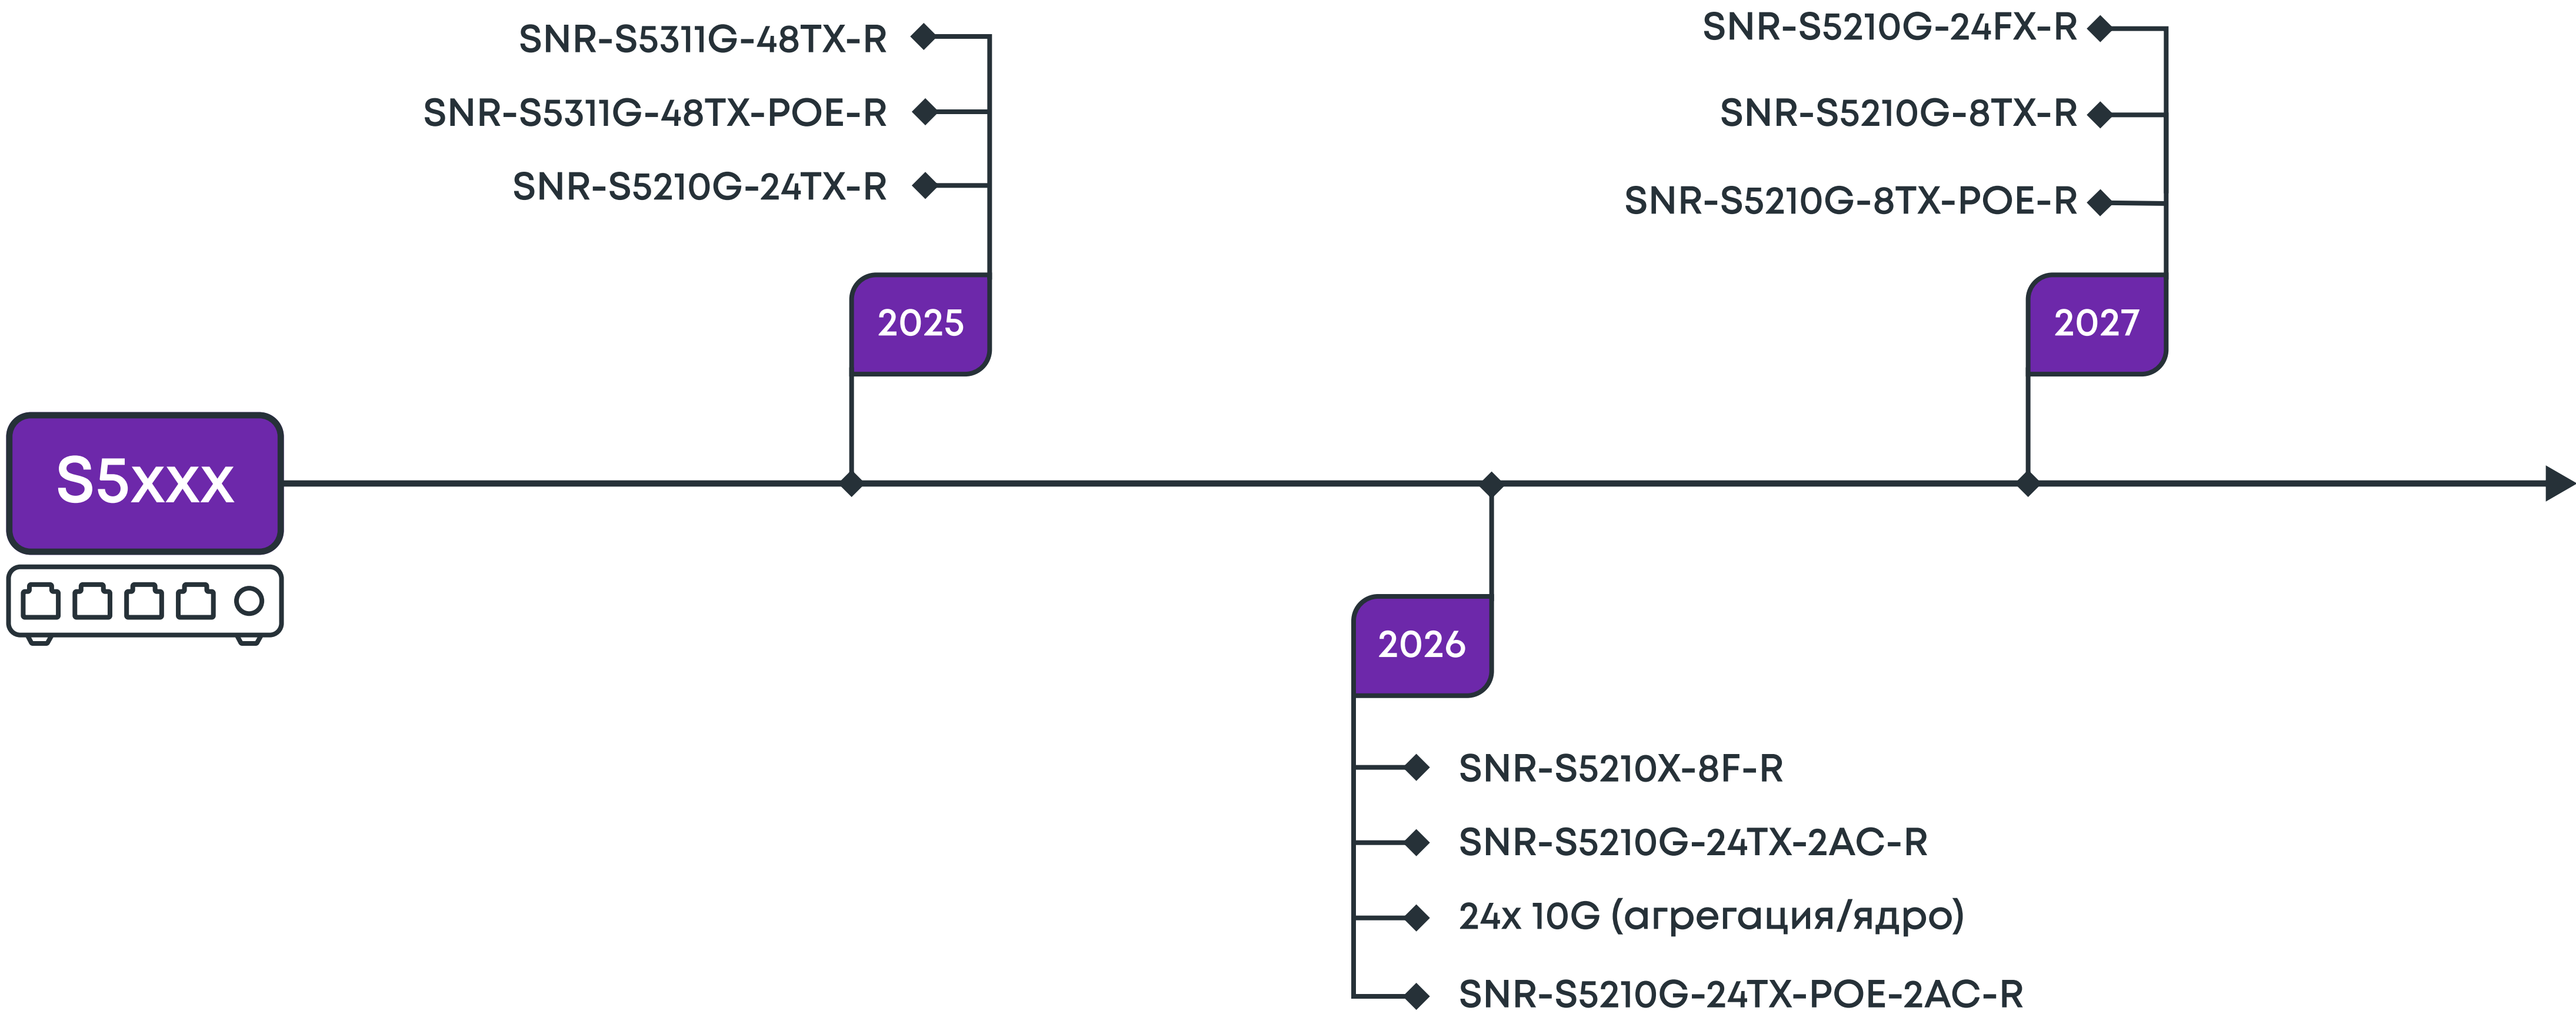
S5xxx

SNR-S5311G-48TX-R

SNR-S5311G-48TX-POE-R

SNR-S5210G-24TX-R

2025

2026

SNR-S5210X-8F-R

SNR-S5210G-24TX-2AC-R

24x 10G (агрегация/ядро)

SNR-S5210G-24TX-POE-2AC-R

SNR-S5210G-24FX-R

SNR-S5210G-8TX-R

SNR-S5210G-8TX-POE-R

2027